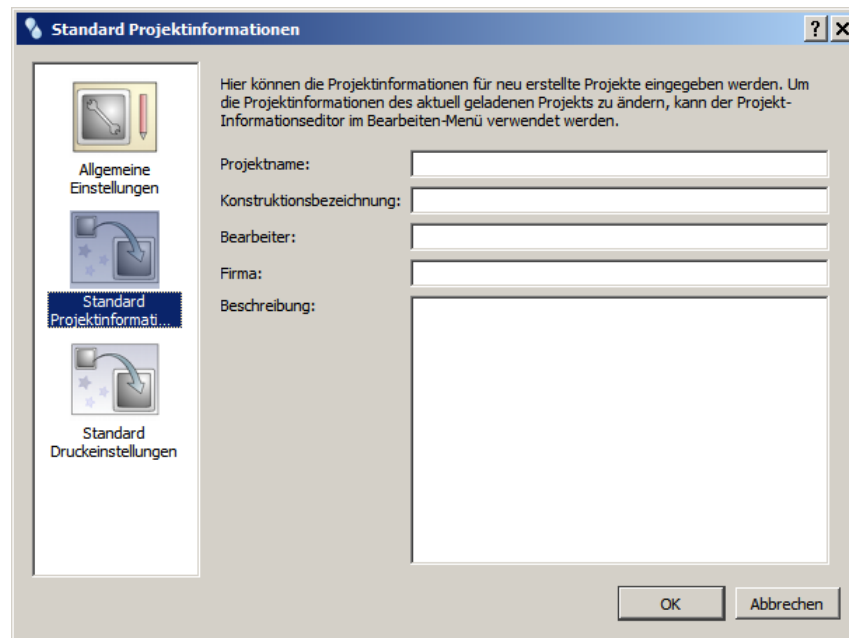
Standard Projektinformationen

? X

Allgemeine Einstellungen

Standard Projektinformati...

Standard Druckeinstellungen

Hier können die Projektinformationen für neu erstellte Projekte eingegeben werden. Um die Projektinformationen des aktuell geladenen Projekts zu ändern, kann der Projekt-Informationseditor im Bearbeiten-Menü verwendet werden.

Projektname:

Konstruktionsbezeichnung:

Bearbeiter:

Firma:

Beschreibung:

OK

Abbrechen